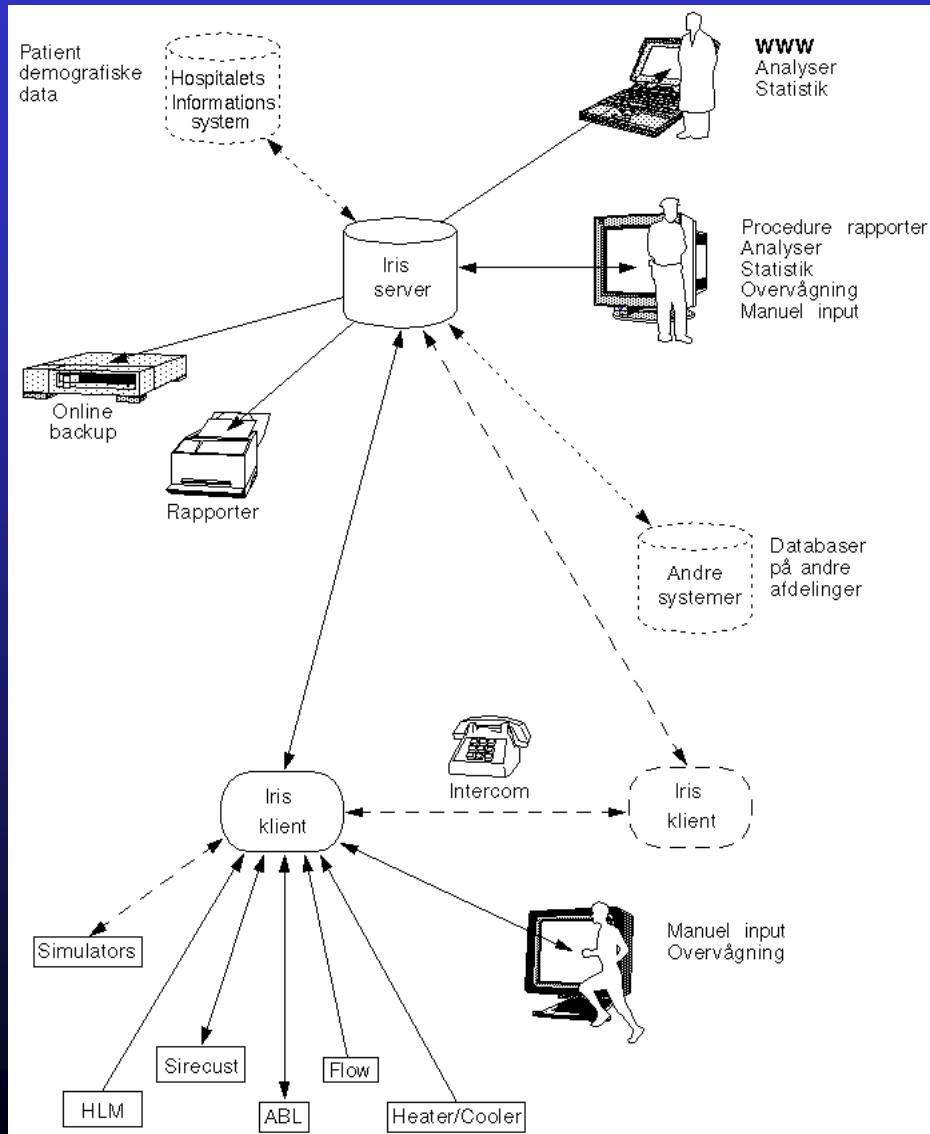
Patient demografiske data

Hospitalets Informations system

WWW
Analyser
Statistik

Iris server

Procedure rapporter
Analyser
Statistik
Overvågning
Manuel input

Online backup

Rapporter

Andre systemer

Databaser på andre afdelinger

Intercom

Iris klient

Iris klient

Manuel input
Overvågning

Simulators

Sirecust

Flow

HLM

ABL

Heater/Cooler